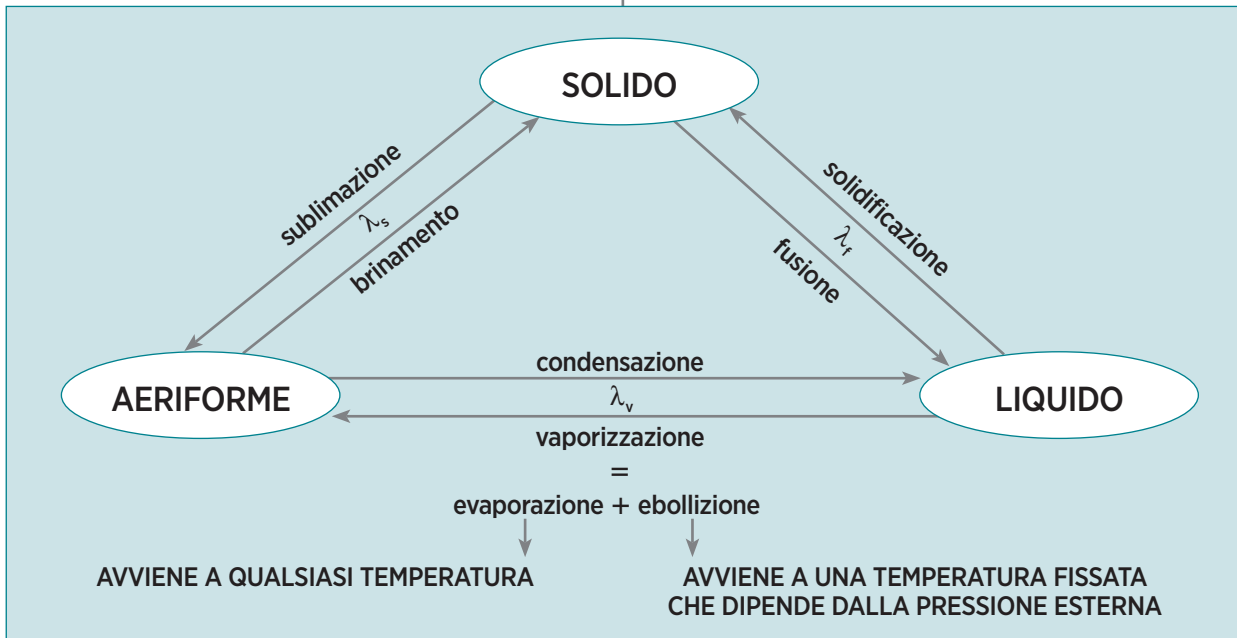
SOLIDO

sublimazione
$\lambda_s$
brinamento

solidificazione
$\lambda_f$
fusione

AERIFORME

condensazione
$\lambda_v$
vaporizzazione

LIQUIDO

=
evaporazione + ebollizione

AVVIENE A QUALSIASI TEMPERATURA

AVVIENE A UNA TEMPERATURA FISSATA CHE DIPENDE DALLA PRESSIONE ESTERNA